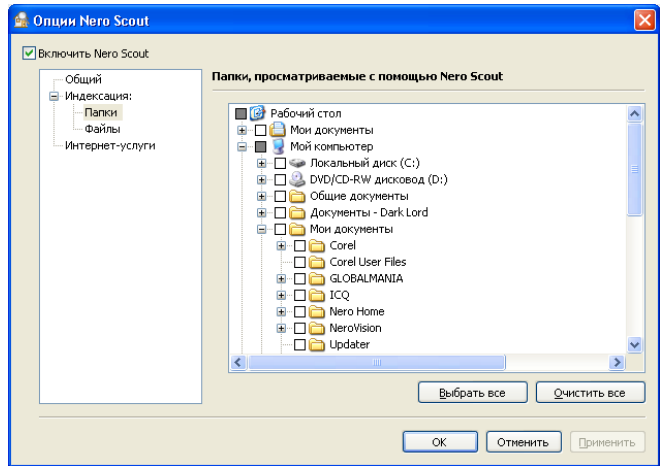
Опции Nero Scout

Включить Nero Scout

Общий
Индексация:
Папки
Файлы
Интернет-услуги

Папки, просматриваемые с помощью Nero Scout

Рабочий стол
Мои документы
Мой компьютер
Локальный диск (C:)
DVD/CD-RW дисковод (D:)
Общие документы
Документы - Dark Lord
Мои документы
Corel
Corel User Files
GLOBALMANIA
ICQ
Nero Home
NeroVision
Updater

Выбрать все
Очистить все

OK
Отменить
Применить